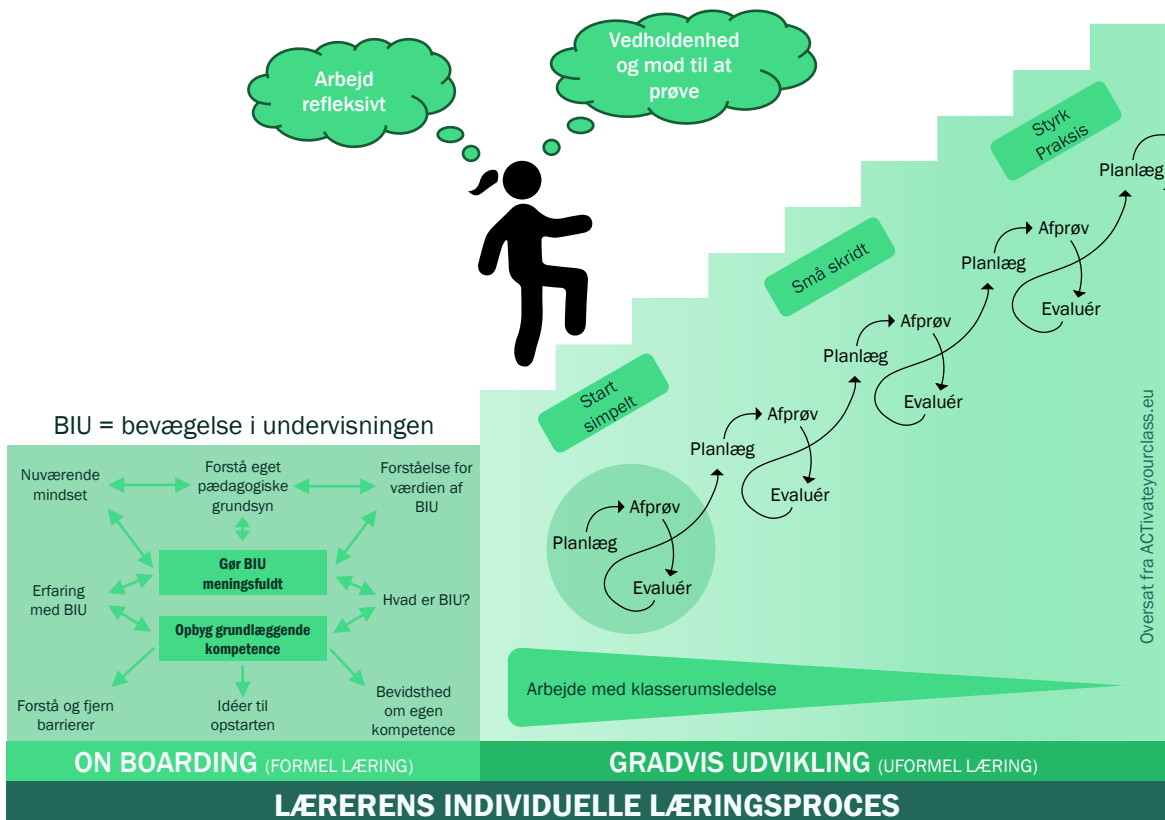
Arbejd refleksivt

Vedholdenhed og mod til at prøve

Styrk Praksis

Små skridt

Start simpelt

Planlæg

Afprøv

Evaluér

Planlæg

Afprøv

Evaluér

Planlæg

Afprøv

Evaluér

Planlæg

Afprøv

Evaluér

Planlæg

Oversat fra ACTivateyourclass.eu

BIU = bevægelse i undervisningen

Nuværende mindset

Forstå eget pædagogiske grundsyn

Forståelse for værdien af BIU

Gør BIU meningsfuldt

Erfaring med BIU

Hvad er BIU?

Opbyg grundlæggende kompetence

Forstå og fjern barrierer

Idéer til opstarten

Bevidsthed om egen kompetence

Arbejde med klasserumsledelse

ON BOARDING (FORMEL LÆRING)

GRADVIS UDVIKLING (UFORMEL LÆRING)

LÆRERENS INDIVIDUELLE LÆRINGSPROCES